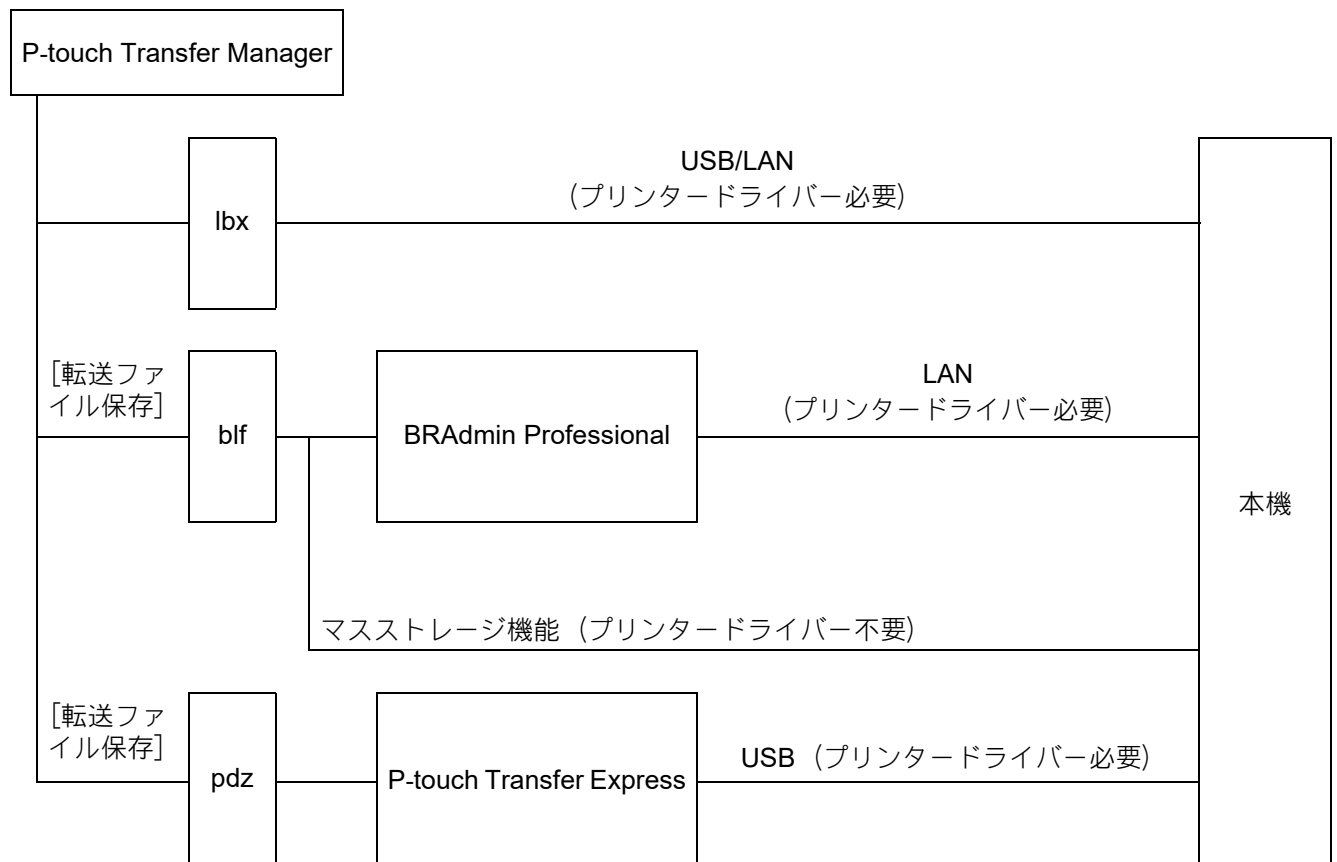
P-touch Transfer Manager

USB/LAN
(プリンタードライバー必要)

lbx

[転送ファイル保存]

blf

BRAdmin Professional

LAN
(プリンタードライバー必要)

本機

マスストレージ機能(プリンタードライバー不要)

[転送ファイル保存]

pdz

P-touch Transfer Express

USB(プリンタードライバー必要)